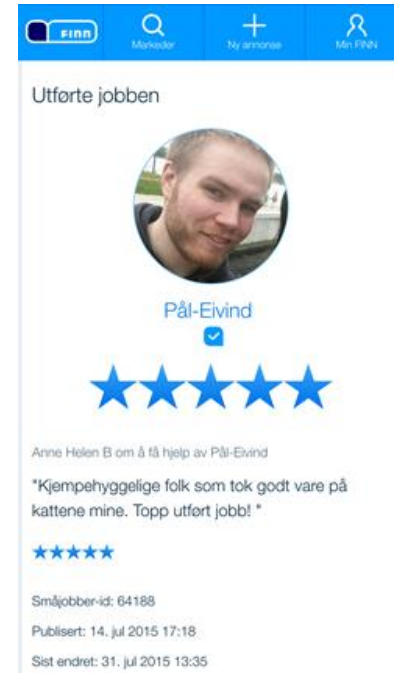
FINN
Markeder
Ny annonse
Min FINN

Utførte jobben

Pål-Eivind

Anne Helen B om å få hjelp av Pål-Eivind

"Kjempehyggelige folk som tok godt vare på kattene mine. Topp utført jobb! "

Småjobber-id: 64188

Publisert: 14. jul 2015 17:18

Sist endret: 31. jul 2015 13:35